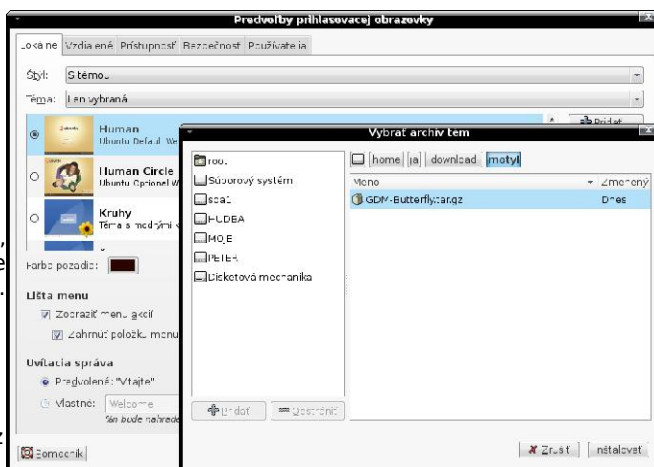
Predvoľby prihlasovacej obrazovky

Lokálne | Vzdialené | Prístupnosť | Bezpečnosť | Používatelia

Štýl: S témou

Téma: Len vybraná

Human
Ubuntu Default We

Human Circle
Ubuntu Optional W

Kruhy
Téma s modrými

Pridať

Farba pozadia:

Lišta menu
Zobraziť menu akcií
Zahrnúť položku menu

Uvítacia správa
Predvolené: "Vitajte"
Vlastné: Welcome
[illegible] bude nahrade

Pomocník

Vybrať archív tém

root
Súborový systém
sbat
HUDBA
MOJE
PETER
Disketová mechanika

home | ja | download | motyl

Meno | Zmenený
GDM-Butterfly.tar.gz | Dnes

Pridať | Odstrániť

Zrušiť | Inštalovať